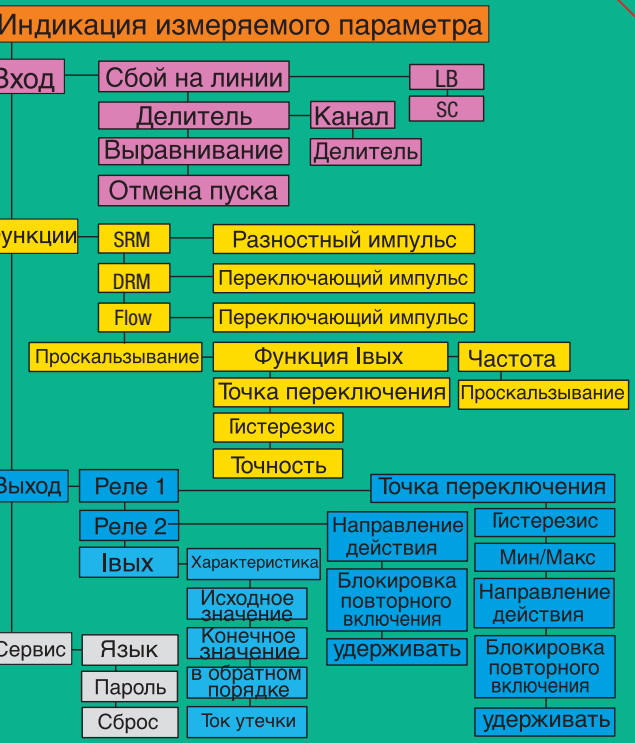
Индикация измеряемого параметра

Вход
Сбой на линии
LB
SC
Делитель
Канал
Выравнивание
Делитель
Отмена пуска

Функции
SRM
Разностный импульс
DRM
Переключающий импульс
Flow
Переключающий импульс
Проскальзывание
Функция Iвых
Частота
Точка переключения
Проскальзывание
Гистерезис
Точность

Выход
Реле 1
Точка переключения
Реле 2
Направление действия
Гистерезис
Iвых
Характеристика
Мин/Макс
Блокировка повторного включения
Исходное значение
Направление действия
Конечное значение
Блокировка повторного включения
удерживать
в обратном порядке
Ток утечки
удерживать

Сервис
Язык
Пароль
Сброс